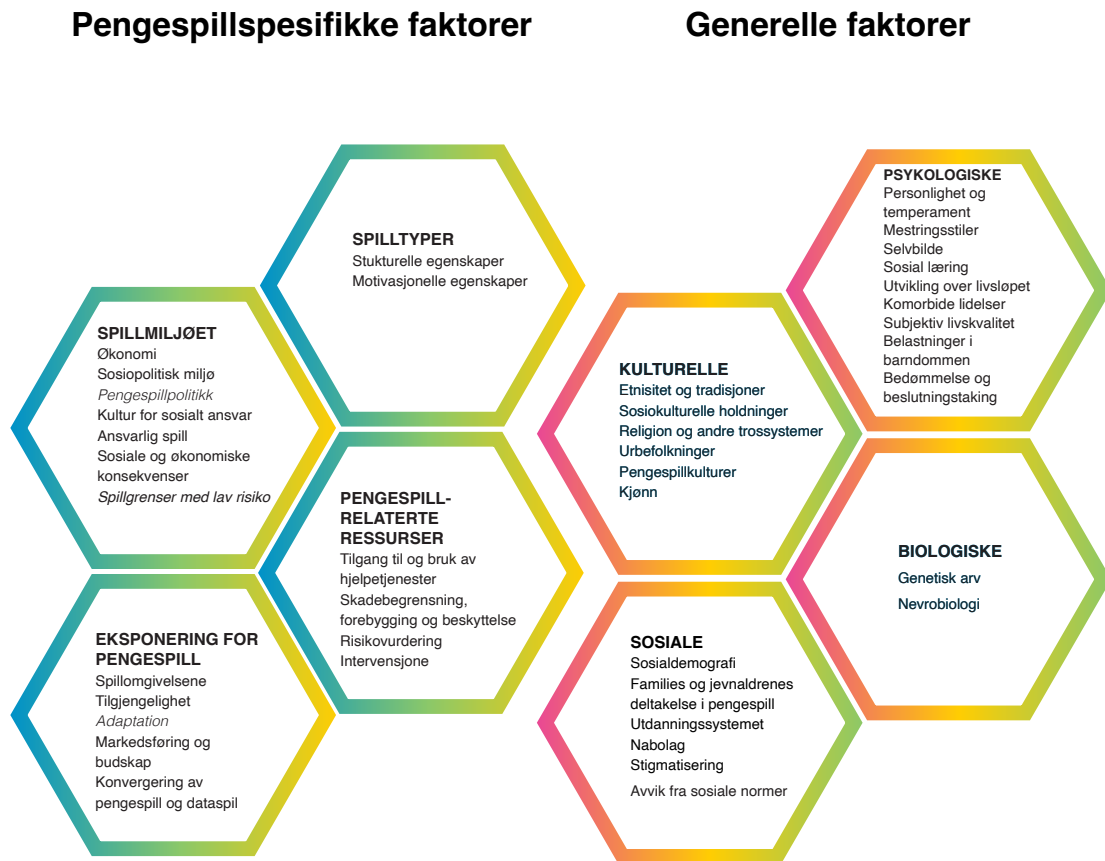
Pengespillspesifikke faktorer

Generelle faktorer

SPILLTYPER
Stukturelle egenskaper
Motivasjonelle egenskaper

SPILLMILJØET
Økonomi
Sosiopolitisk miljø
*Pengespillpolitikk*
Kultur for sosialt ansvar
Ansvarlig spill
Sosiale og økonomiske konsekvenser
*Spillgrenser med lav risiko*

PENGESPILL-RELATERTE RESSURSER
Tilgang til og bruk av hjelpetjenester
Skadebegrensning, forebygging og beskyttelse
Risikovurdering
Intervensjone

EKSPONERING FOR PENGESPILL
Spillomgivelsene
Tilgjengelighet
*Adaptation*
Markedsføring og budskap
Konvergering av pengespill og dataspil

PSYKOLOGISKE
Personlighet og temperament
Mestringsstiler
Selvbilde
Sosial læring
Utvikling over livsløpet
Komorbide lidelser
Subjektiv livskvalitet
Belastninger i barndommen
Bedømmelse og beslutningstaking

KULTURELLE
Etnisitet og tradisjoner
Sosiokulturelle holdninger
Religion og andre trossystemer
Urbefolkninger
Pengespillkulturer
Kjønn

BIOLOGISKE
Genetisk arv
Nevrobiologi

SOSIALE
Sosialdemografi
Families og jevnaldrenes deltakelse i pengespill
Utdanningssystemet
Nabolag
Stigmatisering
Avvik fra sosiale normer